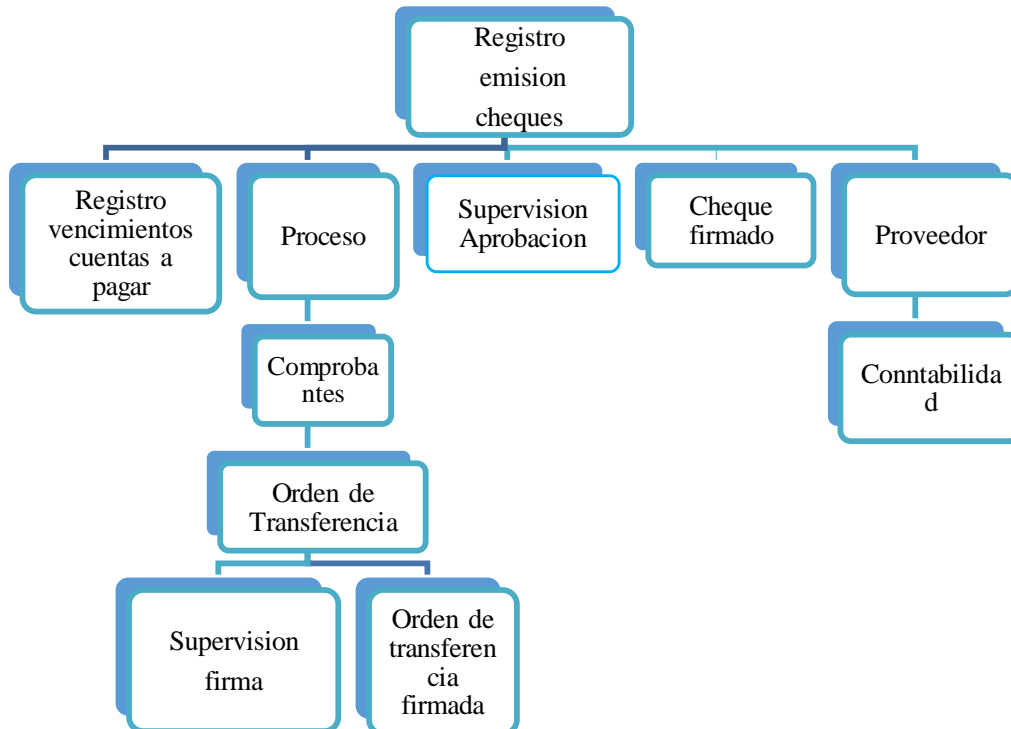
Registro emision cheques

Registro vencimientos cuentas a pagar

Proceso

Supervision Aprobacion

Cheque firmado

Proveedor

Comprobantes

Conntabilidad

Orden de Transferencia

Supervision firma

Orden de transferencia firmada